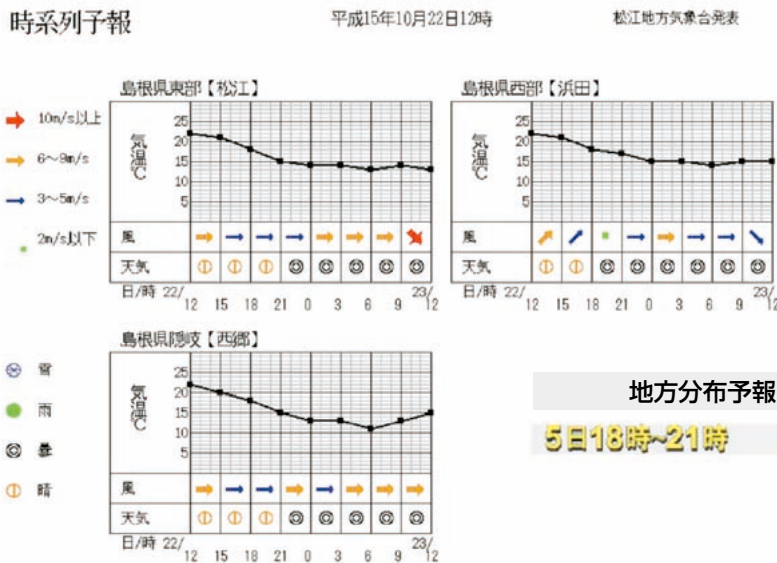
時系列予報

平成15年10月22日12時

松江地方気象台発表

10m/s以上
6～9m/s
3～5m/s
2m/s以下

雪
雨
曇
晴

島根県東部【松江】

| 気温℃ | 25 20 15 10 5 |
|---|---|
| 風 | |
| 天気 | |
| 日/時 | 22/12 15 18 21 0 3 6 9 23/12 |

島根県西部【浜田】

| 気温℃ | 25 20 15 10 5 |
|---|---|
| 風 | |
| 天気 | |
| 日/時 | 22/12 15 18 21 0 3 6 9 23/12 |

島根県隠岐【西郷】

| 気温℃ | 25 20 15 10 5 |
|---|---|
| 風 | |
| 天気 | |
| 日/時 | 22/12 15 18 21 0 3 6 9 23/12 |

地方分布予報
5日18時~21時